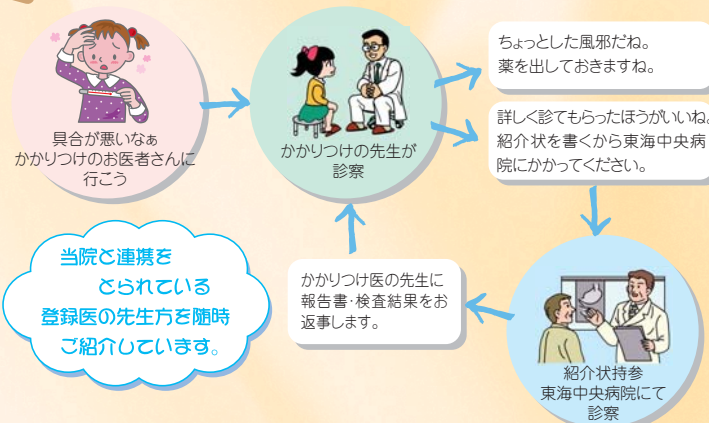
具合が悪いなぁ
かかりつけのお医者さんに
行こう

かかりつけの先生が
診察

ちょっとした風邪だね。
薬を出しておきますね。

詳しく診てもらったほうがいいね。
紹介状を書くから東海中央病
院にかかってください。

紹介状持参
東海中央病院にて
診察

かかりつけ医の先生に
報告書・検査結果をお
返事します。

当院と連携を
とられている
登録医の先生方を随時
ご紹介しています。